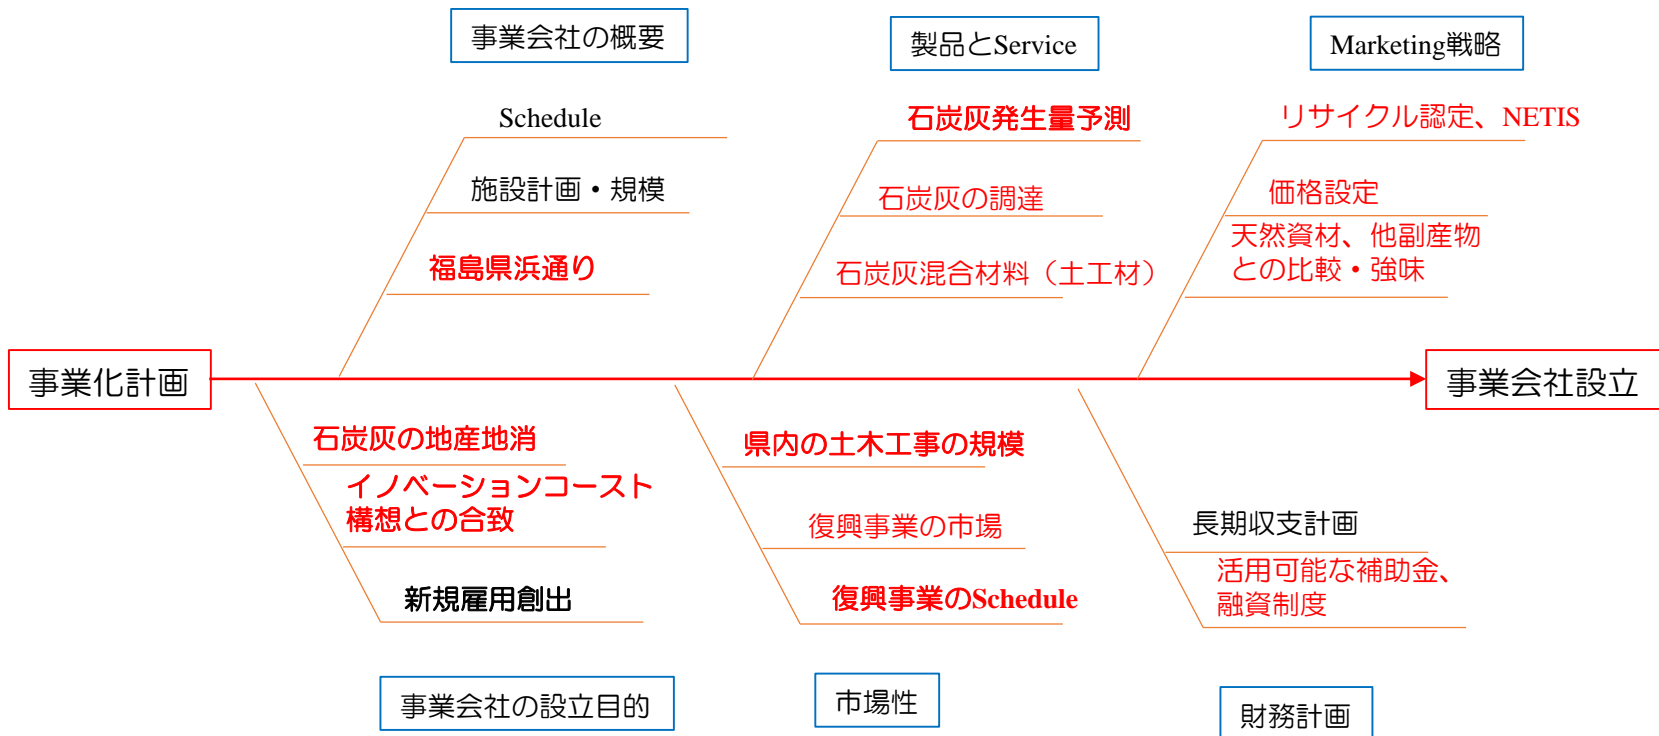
事業会社の概要

製品とService

Marketing戦略

Schedule

施設計画・規模

福島県浜通り

石炭灰発生量予測

石炭灰の調達

石炭灰混合材料（土工材）

リサイクル認定、NETIS

価格設定

天然資材、他副産物との比較・強味

事業化計画

事業会社設立

石炭灰の地産地消

イノベーションコースト構想との合致

新規雇用創出

県内の土木工事の規模

復興事業の市場

復興事業のSchedule

長期収支計画

活用可能な補助金、融資制度

事業会社の設立目的

市場性

財務計画